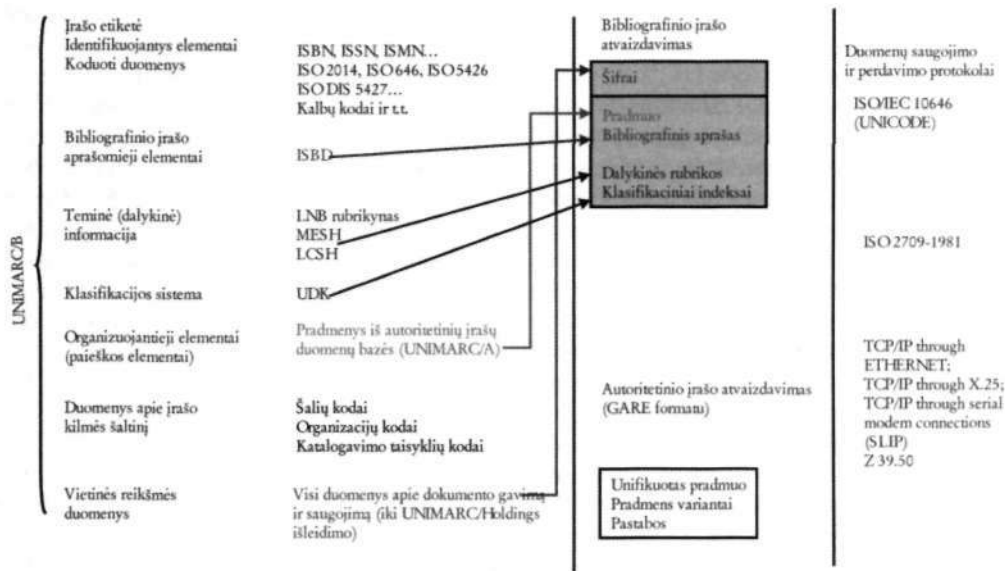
UNIMARC/B

Įrašo etiketė
Identifikuojantys elementai
Koduoti duomenys

ISBN, ISSN, ISMN...
ISO 2014, ISO 646, ISO 5426
ISO DIS 5427...
Kalbų kodai ir t.t.

Bibliografinio įrašo aprašomieji elementai

ISBD

Teminė (dalykinė) informacija

LNB rubrikynas
MESH
LCSH

Klasifikacijos sistema

UDK

Organizuojantieji elementai (paieškos elementai)

Pradmenys iš autoritetinių įrašų duomenų bazės (UNIMARC/A)

Duomenys apie įrašo kilmės šaltinį

Šalių kodai
Organizacijų kodai
Katalogavimo taisyklių kodai

Vietinės reikšmės duomenys

Visi duomenys apie dokumento gavimą ir saugojimą (iki UNIMARC/Holdings išleidimo)

Bibliografinio įrašo atvaizdavimas

Šifrai

Pradmuo
Bibliografinis aprašas

Dalykinės rubrikos
Klasifikaciniai indeksai

Autoritetinio įrašo atvaizdavimas (GARE formatu)

Unifikuotas pradmuo
Pradmens variantai
Pastabos

Duomenų saugojimo ir perdavimo protokolai

ISO/IEC 10646 (UNICODE)

ISO 2709-1981

TCP/IP through ETHERNET;
TCP/IP through X.25;
TCP/IP through serial modem connections (SLIP)
Z 39.50